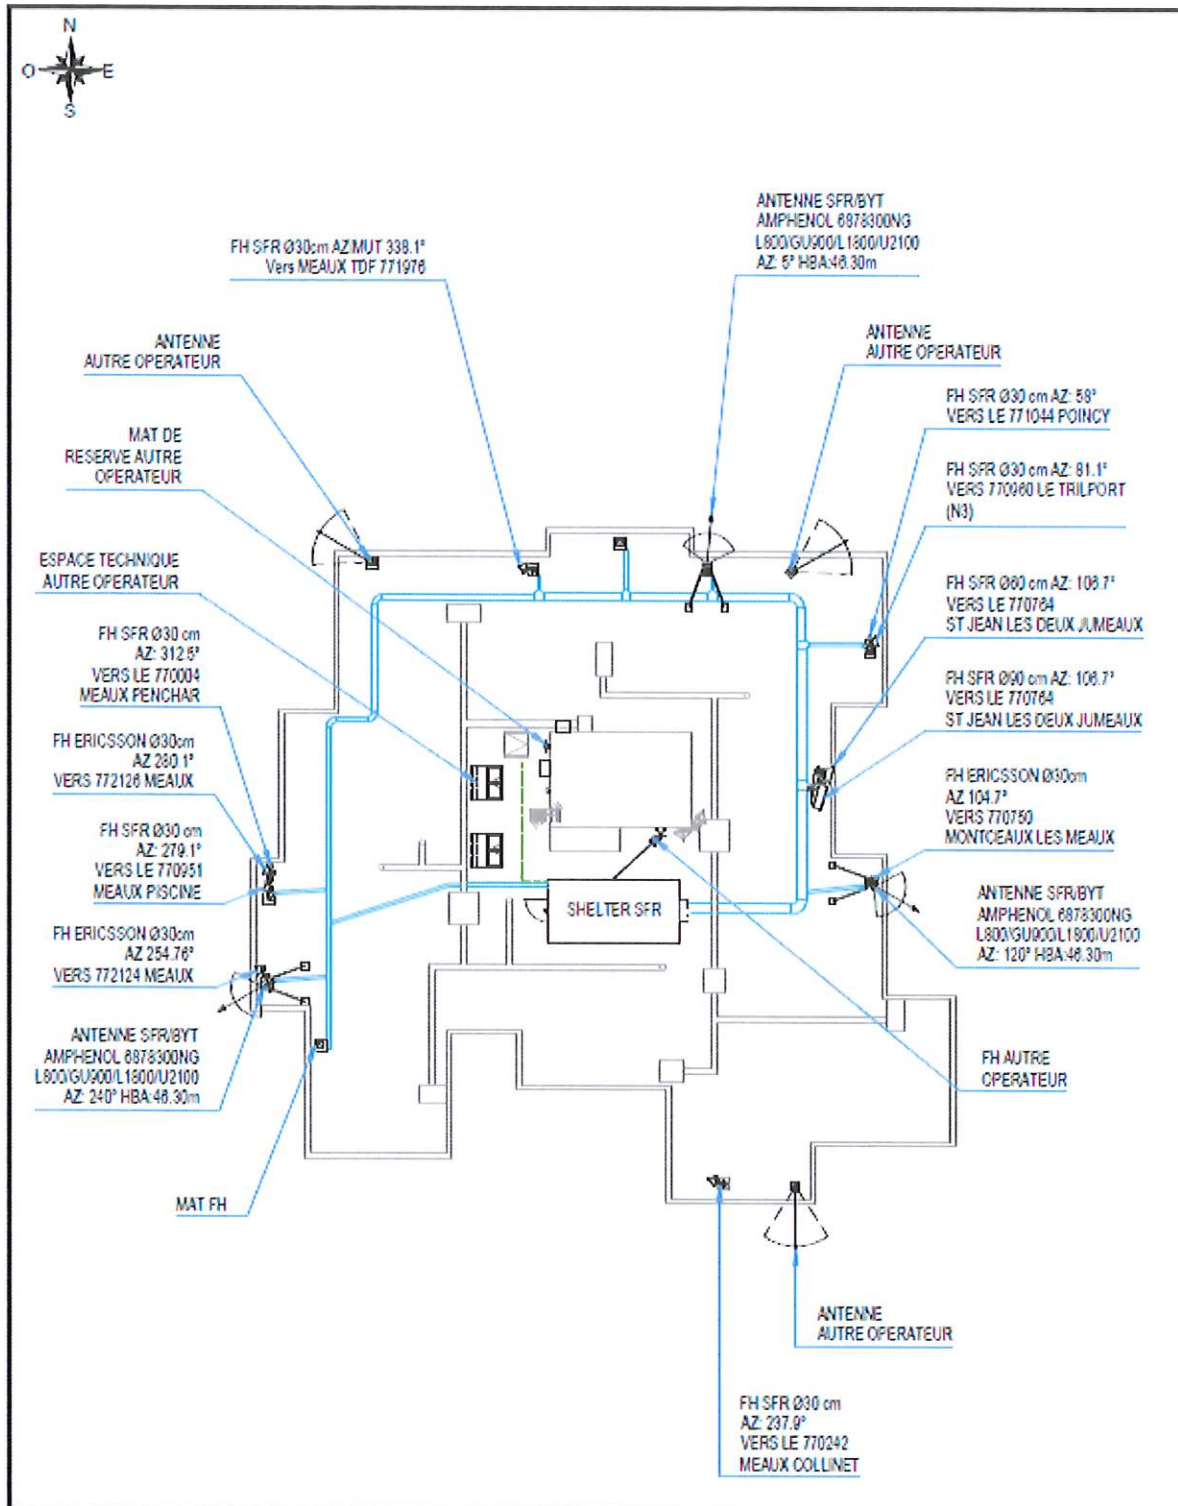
N
O
E
S

ANTENNE SFR/BYT
AMPHENOL 6878300NG
L800/GU900/L1800/U2100
AZ: 5° HBA:46.30m

FH SFR Ø30cm AZ MUT 338.1°
Vers MEAUX TDF 771976

ANTENNE
AUTRE OPERATEUR

ANTENNE
AUTRE OPERATEUR

FH SFR Ø30 cm AZ: 58°
VERS LE 771044 POINCY

MAT DE
RESERVE AUTRE
OPERATEUR

FH SFR Ø30 cm AZ: 81.1°
VERS 770960 LE TRILPORT
(N3)

ESPACE TECHNIQUE
AUTRE OPERATEUR

FH SFR Ø60 cm AZ: 106.7°
VERS LE 770764
ST JEAN LES DEUX JUMEAUX

FH SFR Ø30 cm
AZ: 312.5°
VERS LE 770004
MEAUX PENCHAR

FH SFR Ø90 cm AZ: 106.7°
VERS LE 770764
ST JEAN LES DEUX JUMEAUX

FH ERICSSON Ø30cm
AZ 280.1°
VERS 772126 MEAUX

FH ERICSSON Ø30cm
AZ 104.7°
VERS 770750
MONTCEAUX LES MEAUX

FH SFR Ø30 cm
AZ: 279.1°
VERS LE 770951
MEAUX PISCINE

ANTENNE SFR/BYT
AMPHENOL 6878300NG
L800/GU900/L1800/U2100
AZ: 120° HBA:46.30m

SHELTER SFR

FH ERICSSON Ø30cm
AZ 254.76°
VERS 772124 MEAUX

ANTENNE SFR/BYT
AMPHENOL 6878300NG
L800/GU900/L1800/U2100
AZ: 240° HBA:46.30m

FH AUTRE
OPERATEUR

MAT FH

ANTENNE
AUTRE OPERATEUR

FH SFR Ø30 cm
AZ: 237.9°
VERS LE 770242
MEAUX COLLINET